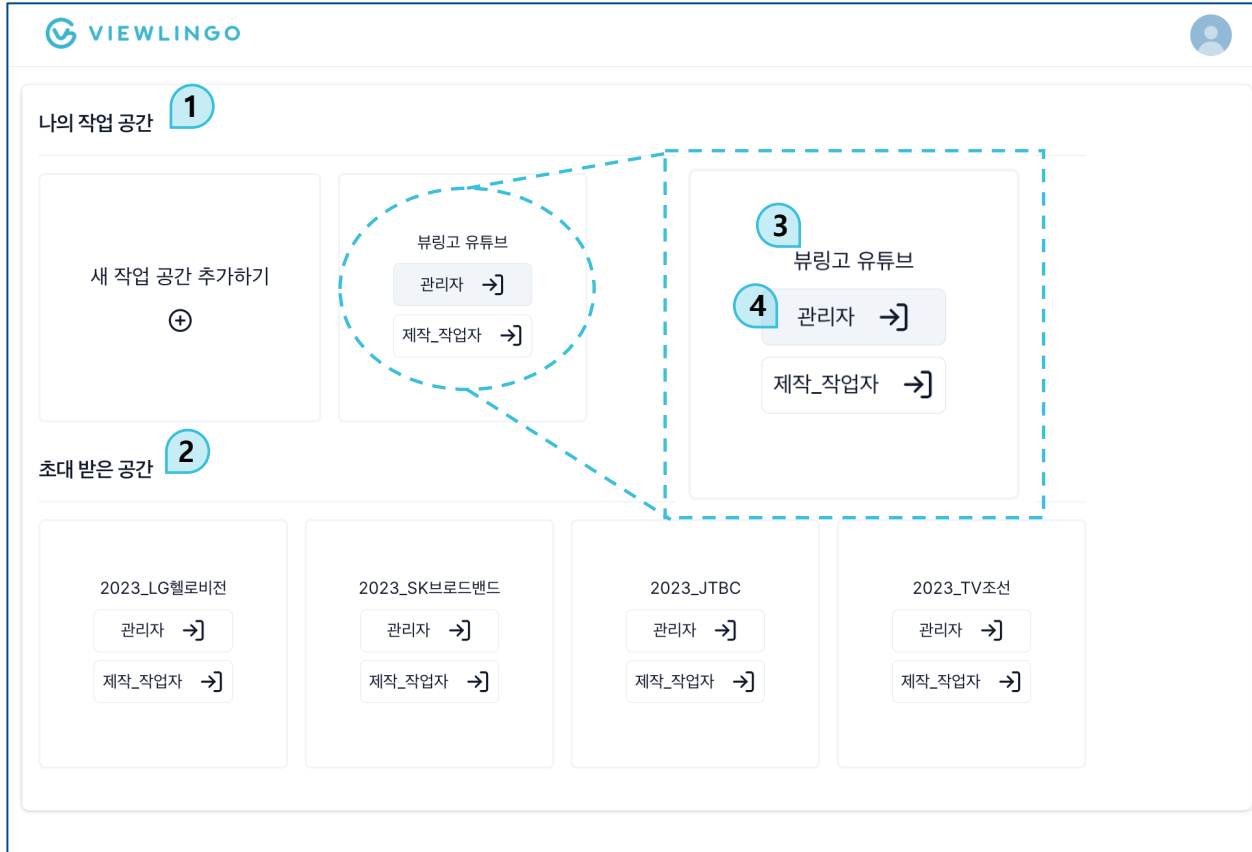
VIEWLINGO

나의 작업 공간 1

새 작업 공간 추가하기

뷰링고 유튜브
관리자
제작_작업자

3
뷰링고 유튜브
4
관리자
제작_작업자

초대 받은 공간 2

2023_LG헬로비전
관리자
제작_작업자

2023_SK브로드밴드
관리자
제작_작업자

2023_JTBC
관리자
제작_작업자

2023_TV조선
관리자
제작_작업자